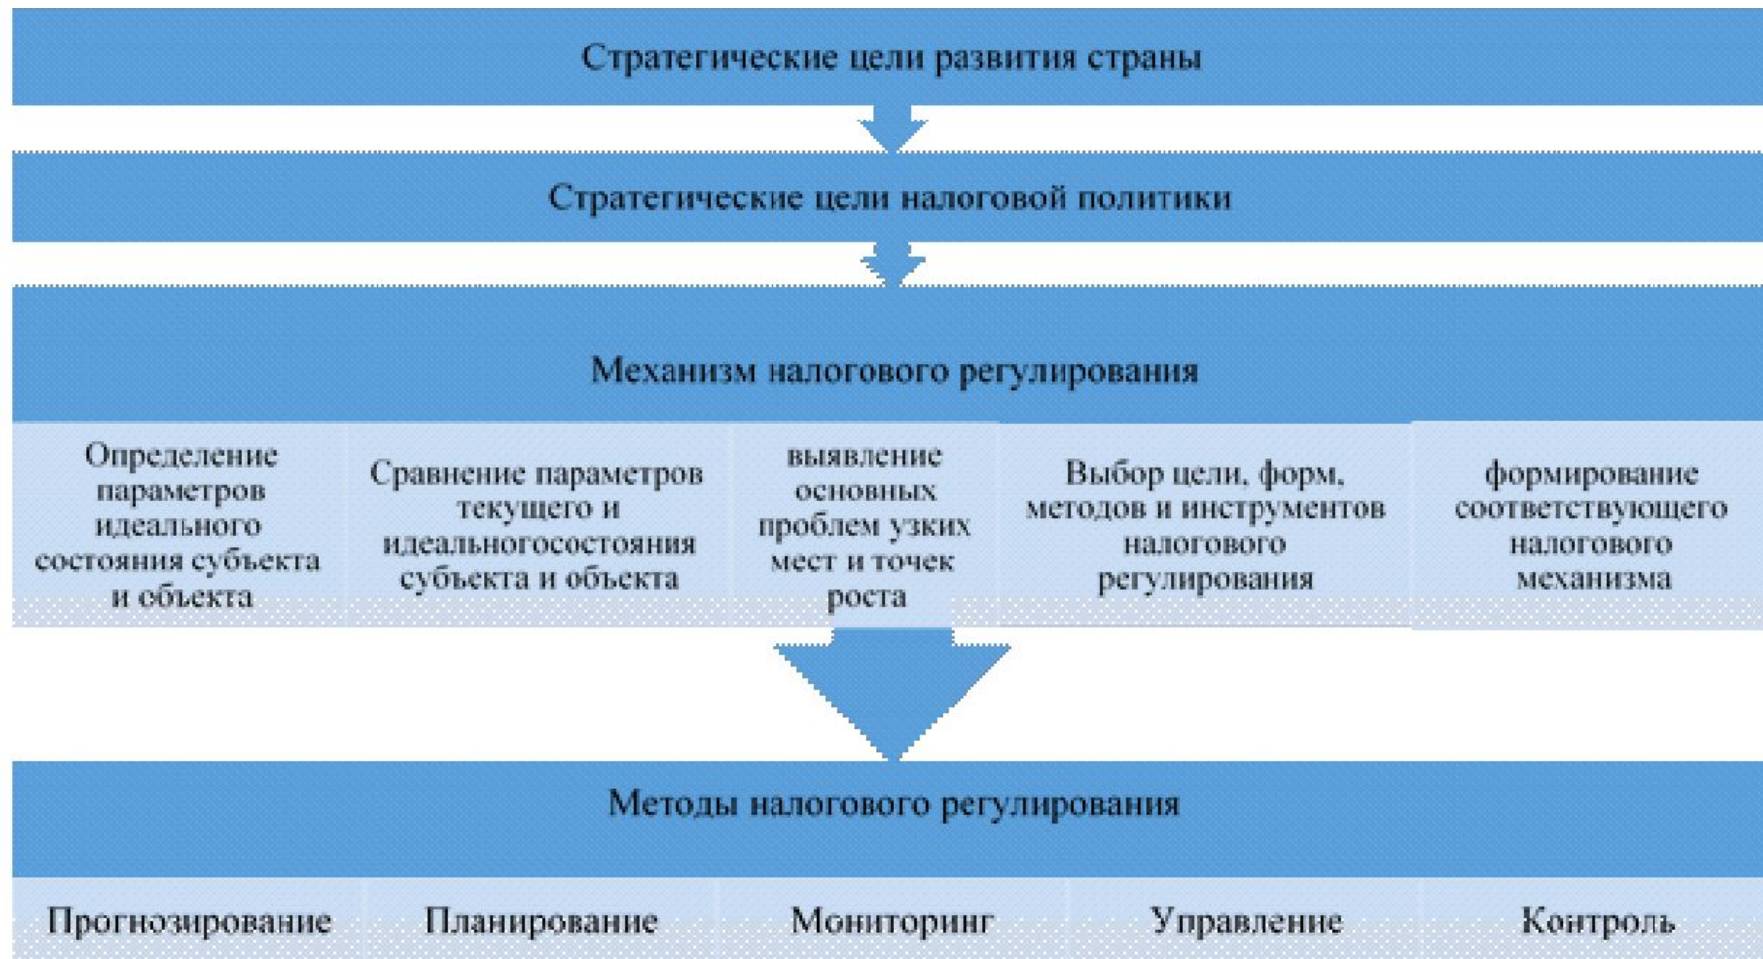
Стратегические цели развития страны

Стратегические цели налоговой политики

Механизм налогового регулирования

Определение параметров идеального состояния субъекта и объекта

Сравнение параметров текущего и идеальногосостояния субъекта и объекта

выявление основных проблем узких мест и точек роста

Выбор цели, форм, методов и инструментов налогового регулирования

формирование соответствующего налогового механизма

Методы налогового регулирования

Прогнозирование

Планирование

Мониторинг

Управление

Контроль